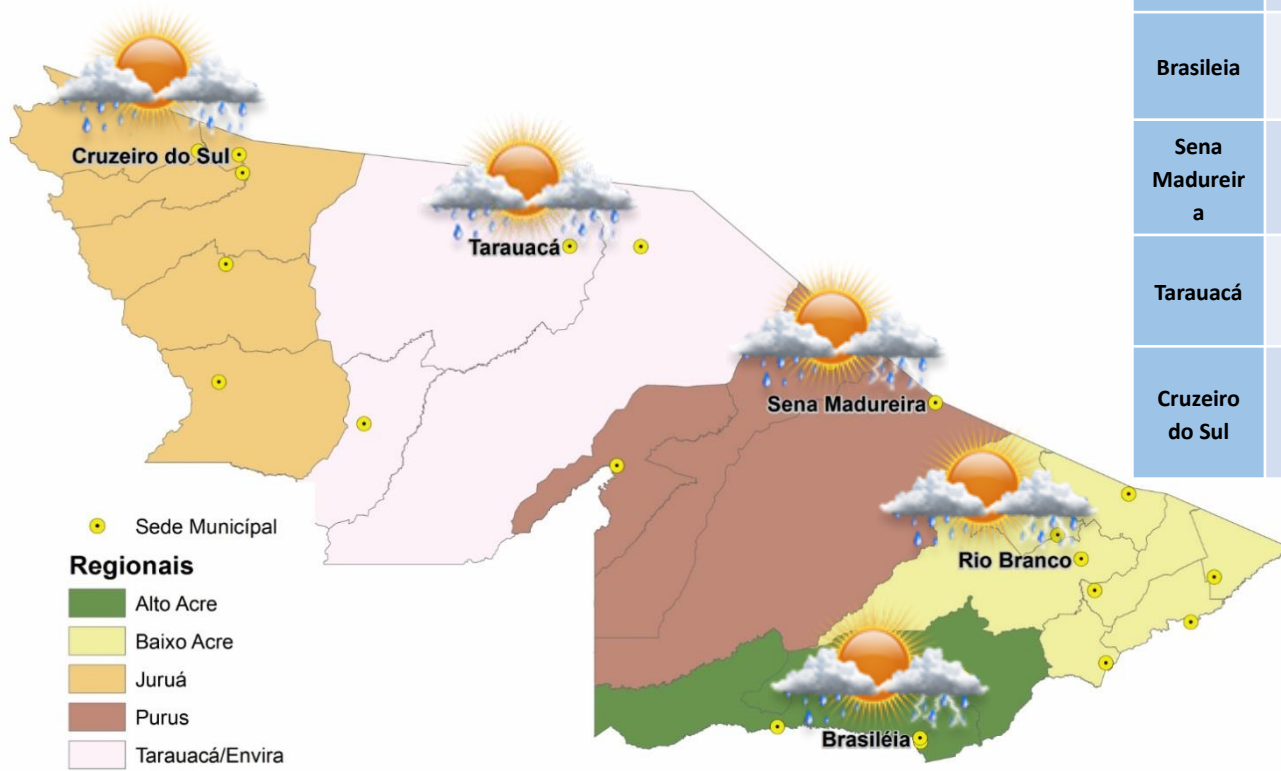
Cruzeiro do Sul

Tarauacá

Sena Madureira

Rio Branco

Brasiléia

Sede Municipal

Regionais

Alto Acre

Baixo Acre

Juruá

Purus

Tarauacá/Envira

| |
|---|
| Brasileia |
| Sena Madureira |
| Tarauacá |
| Cruzeiro do Sul |